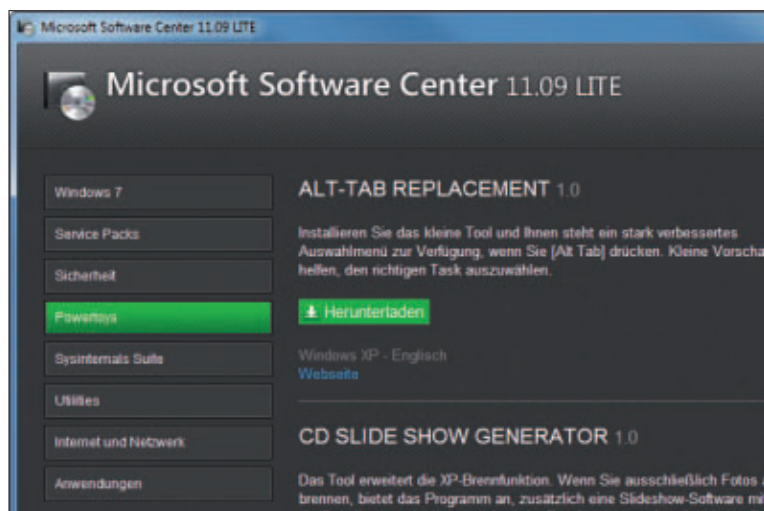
Microsoft Software Center 11.09 LITE

Microsoft Software Center 11.09 LITE

Windows 7
Service Packs
Sicherheit
Powertoys
Sysinternals Suite
Utilities
Internet und Netzwerk
Anwendungen

ALT-TAB REPLACEMENT 1.0

Installieren Sie das kleine Tool und Ihnen steht ein stark verbessertes Auswahlmenü zur Verfügung, wenn Sie [Alt Tab] drücken. Kleine Vorscha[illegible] helfen, den richtigen Task auszuwählen.

Herunterladen

Windows XP - Englisch
Webseite

CD SLIDE SHOW GENERATOR 1.0

Das Tool erweitert die XP-Brennfunktion. Wenn Sie ausschließlich Fotos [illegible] brennen, bietet das Programm an, zusätzlich eine Slideshow-Software mi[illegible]